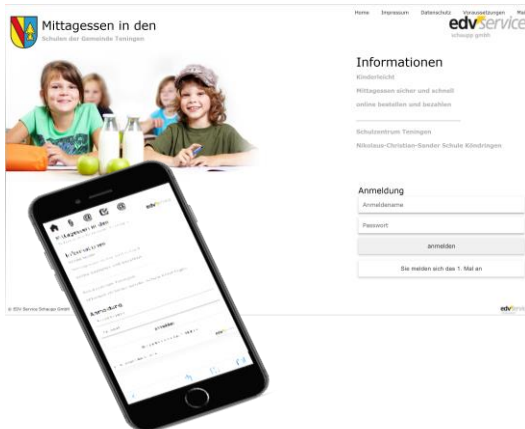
Mittagessen in den
Schulen der Gemeinde Teningen

Home Impressum Datenschutz Voraussetzungen Ma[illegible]

edv service
Schaupp gmbh

Informationen

Kinderleicht

Mittagessen sicher und schnell

online bestellen und bezahlen

Schulzentrum Teningen

Nikolaus-Christian-Sander Schule Köndringen

Anmeldung

Anmeldename

Passwort

anmelden

Sie melden sich das 1. Mal an

© EDV Service Schaupp GmbH

edv service

Mittagessen in den

Informationen

Anmeldung

anmelden

edv service